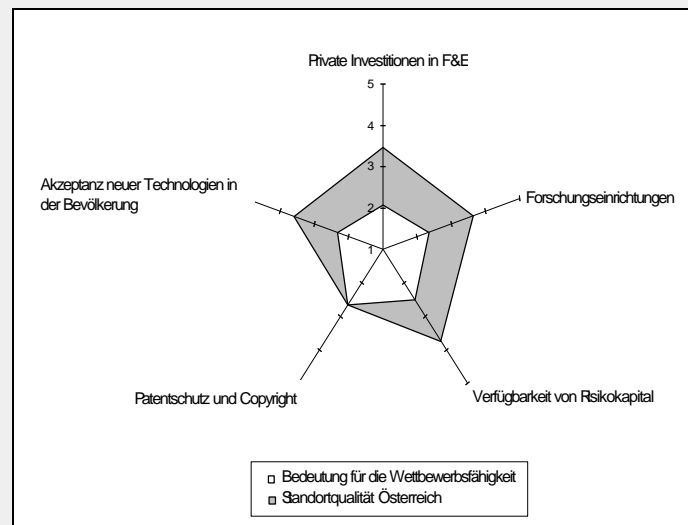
Private Investitionen in F&E

5

4

3

2

1

Forschungseinrichtungen

Verfügbarkeit von Rsikokapital

Patentschutz und Copyright

Akzeptanz neuer Technologien in der Bevölkerung

Bedeutung für die Wettbewerbsfähigkeit

Standortqualität Österreich